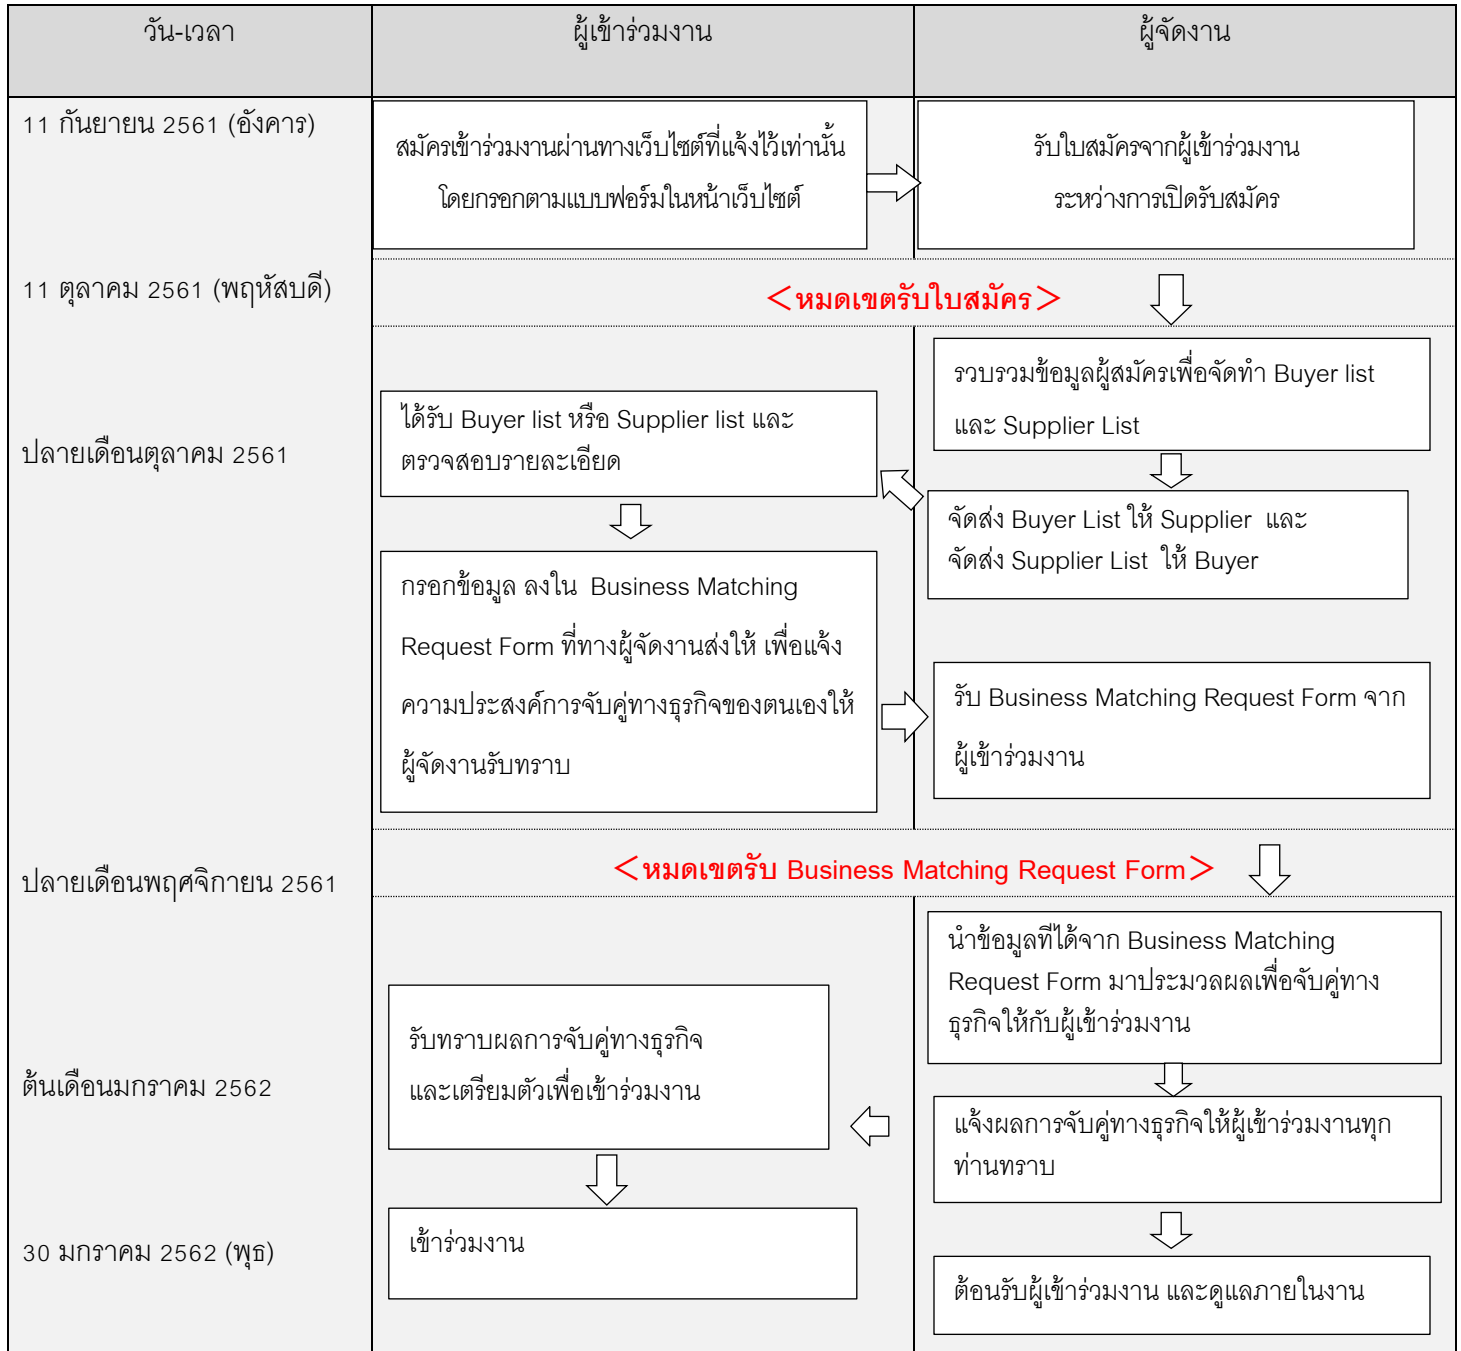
| วัน-เวลา | ผู้เข้าร่วมงาน | ผู้จัดงาน |
|---|---|---|
| 11 กันยายน 2561 (อังคาร) | สมัครเข้าร่วมงานผ่านทางเว็บไซต์ที่แจ้งไว้เท่านั้น โดยกรอกตามแบบฟอร์มในหน้าเว็บไซต์ | รับใบสมัครจากผู้เข้าร่วมงาน ระหว่างการเปิดรับสมัคร |
| 11 ตุลาคม 2561 (พฤหัสบดี) | <หมดเขตรับใบสมัคร> | |
| ปลายเดือนตุลาคม 2561 | ได้รับ Buyer list หรือ Supplier list และตรวจสอบรายละเอียด | รวบรวมข้อมูลผู้สมัครเพื่อจัดทำ Buyer list และ Supplier List |
| | | จัดส่ง Buyer List ให้ Supplier และ จัดส่ง Supplier List ให้ Buyer |
| | กรอกข้อมูล ลงใน Business Matching Request Form ที่ทางผู้จัดงานส่งให้ เพื่อแจ้งความประสงค์การจับคู่ทางธุรกิจของตนเองให้ผู้จัดงานรับทราบ | รับ Business Matching Request Form จาก ผู้เข้าร่วมงาน |
| ปลายเดือนพฤศจิกายน 2561 | <หมดเขตรับ Business Matching Request Form> | |
| | | นำข้อมูลที่ได้จาก Business Matching Request Form มาประมวลผลเพื่อจับคู่ทางธุรกิจให้กับผู้เข้าร่วมงาน |
| ต้นเดือนมกราคม 2562 | รับทราบผลการจับคู่ทางธุรกิจ และเตรียมตัวเพื่อเข้าร่วมงาน | แจ้งผลการจับคู่ทางธุรกิจให้ผู้เข้าร่วมงานทุกท่านทราบ |
| 30 มกราคม 2562 (พุธ) | เข้าร่วมงาน | ต้อนรับผู้เข้าร่วมงาน และดูแลภายในงาน |